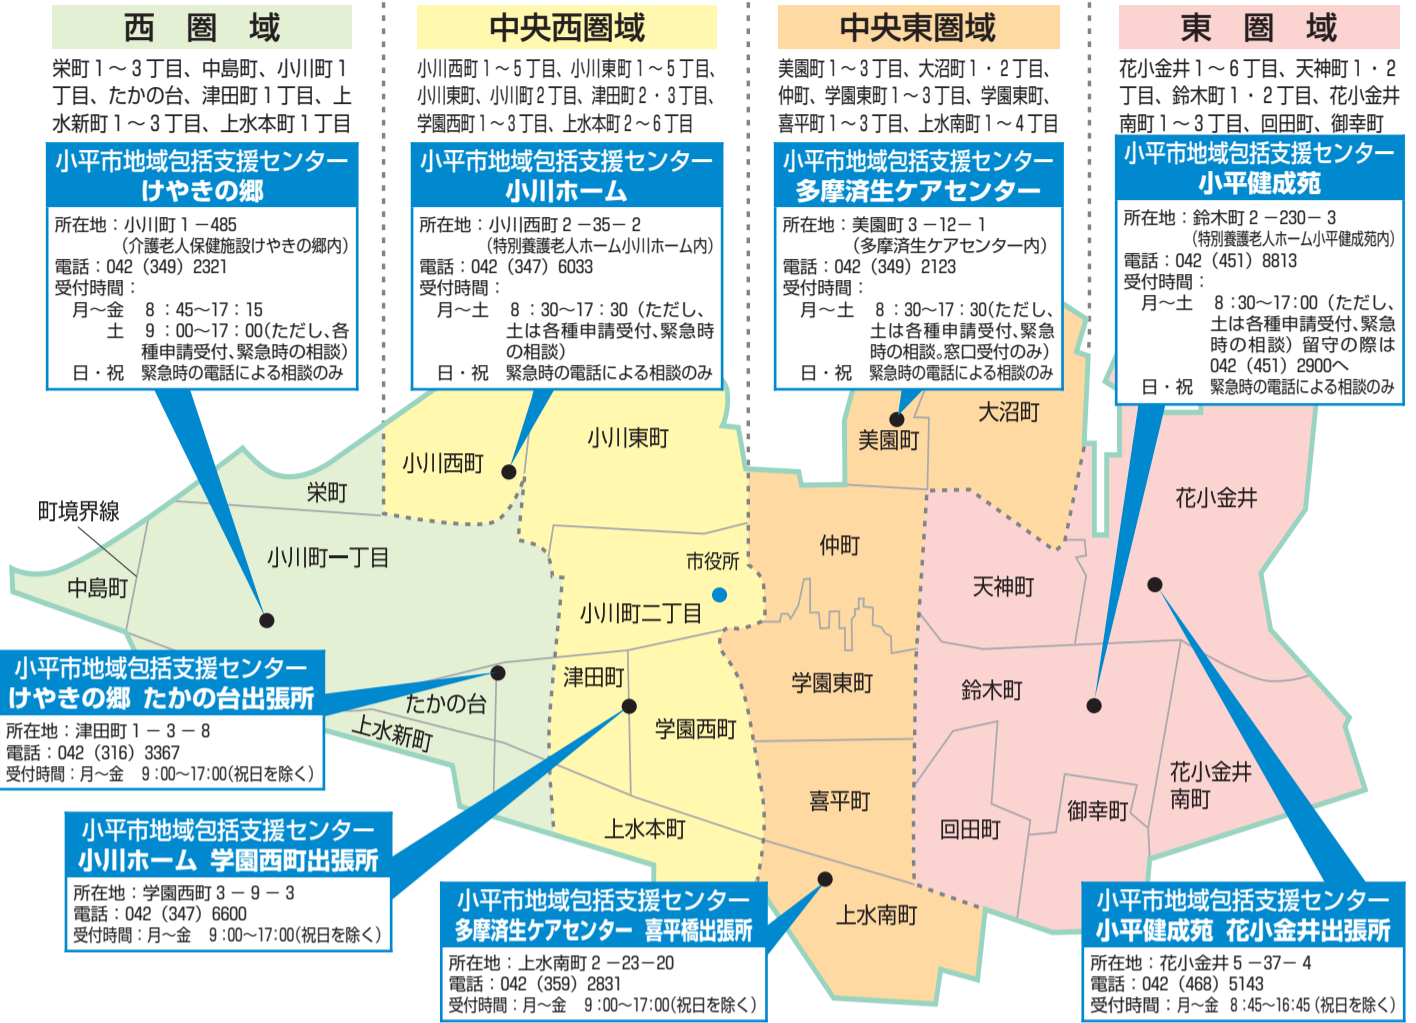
西　圏　域

栄町１～３丁目、中島町、小川町１丁目、たかの台、津田町１丁目、上水新町１～３丁目、上水本町１丁目

小平市地域包括支援センター
けやきの郷

所在地：小川町１－485
（介護老人保健施設けやきの郷内）
電話：042（349）2321
受付時間：
月～金　8：45～17：15
土　9：00～17：00(ただし､各種申請受付､緊急時の相談)
日・祝　緊急時の電話による相談のみ

中央西圏域

小川西町１～５丁目、小川東町１～５丁目、小川東町、小川町２丁目、津田町２・３丁目、学園西町１～３丁目、上水本町２～６丁目

小平市地域包括支援センター
小川ホーム

所在地：小川西町２－35－２
（特別養護老人ホーム小川ホーム内）
電話：042（347）6033
受付時間：
月～土　8：30～17：30（ただし、土は各種申請受付､緊急時の相談）
日・祝　緊急時の電話による相談のみ

中央東圏域

美園町１～３丁目、大沼町１・２丁目、仲町、学園東町１～３丁目、学園東町、喜平町１～３丁目、上水南町１～４丁目

小平市地域包括支援センター
多摩済生ケアセンター

所在地：美園町３－12－１
（多摩済生ケアセンター内）
電話：042（349）2123
受付時間：
月～土　8：30～17：30(ただし、土は各種申請受付､緊急時の相談｡窓口受付のみ）
日・祝　緊急時の電話による相談のみ

東　圏　域

花小金井１～６丁目、天神町１・２丁目、鈴木町１・２丁目、花小金井南町１～３丁目、回田町、御幸町

小平市地域包括支援センター
小平健成苑

所在地：鈴木町２－230－３
（特別養護老人ホーム小平健成苑内）
電話：042（451）8813
受付時間：
月～土　8：30～17：00（ただし、土は各種申請受付､緊急時の相談）留守の際は042（451）2900へ
日・祝　緊急時の電話による相談のみ

大沼町
美園町
小川東町
小川西町
栄町
町境界線
小川町一丁目
中島町
花小金井
仲町
市役所
天神町
小川町二丁目
津田町
学園東町
鈴木町
たかの台
上水新町
学園西町
喜平町
花小金井南町
御幸町
回田町
上水本町
上水南町

小平市地域包括支援センター
けやきの郷　たかの台出張所

所在地：津田町１－３－８
電話：042（316）3367
受付時間：月～金　9：00～17：00(祝日を除く)

小平市地域包括支援センター
小川ホーム　学園西町出張所

所在地：学園西町３－９－３
電話：042（347）6600
受付時間：月～金　9：00～17：00(祝日を除く)

小平市地域包括支援センター
多摩済生ケアセンター　喜平橋出張所

所在地：上水南町２－23－20
電話：042（359）2831
受付時間：月～金　9：00～17：00(祝日を除く)

小平市地域包括支援センター
小平健成苑　花小金井出張所

所在地：花小金井５－37－４
電話：042（468）5143
受付時間：月～金　8：45～16：45（祝日を除く）